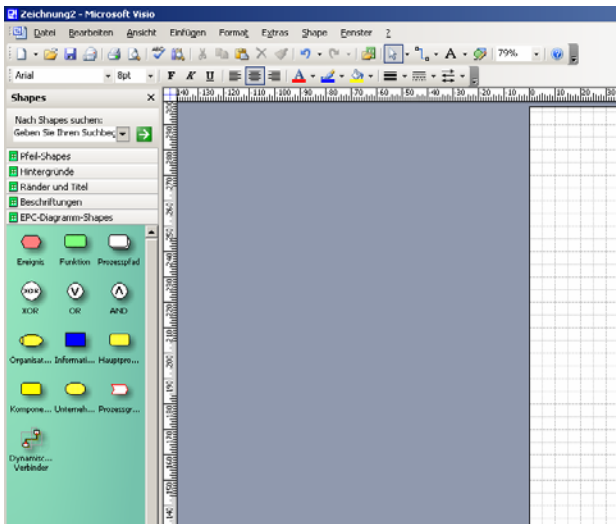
Zeichnung2 - Microsoft Visio

Datei Bearbeiten Ansicht Einfügen Format Extras Shape Fenster ?

79%

Arial 8pt F K U A

Shapes

Nach Shapes suchen:
Geben Sie Ihren Suchbeg

Pfeil-Shapes
Hintergründe
Ränder und Titel
Beschriftungen
EPC-Diagramm-Shapes

Ereignis Funktion Prozesspfad

XOR OR AND

XOR V Λ

Organisat... Informati... Hauptpro...

Kompone... Unterneh... Prozessgr...

Dynamisc... Verbinder

140 130 120 110 100 90 80 70 60 50 40 30 20 10 0 10 20 30